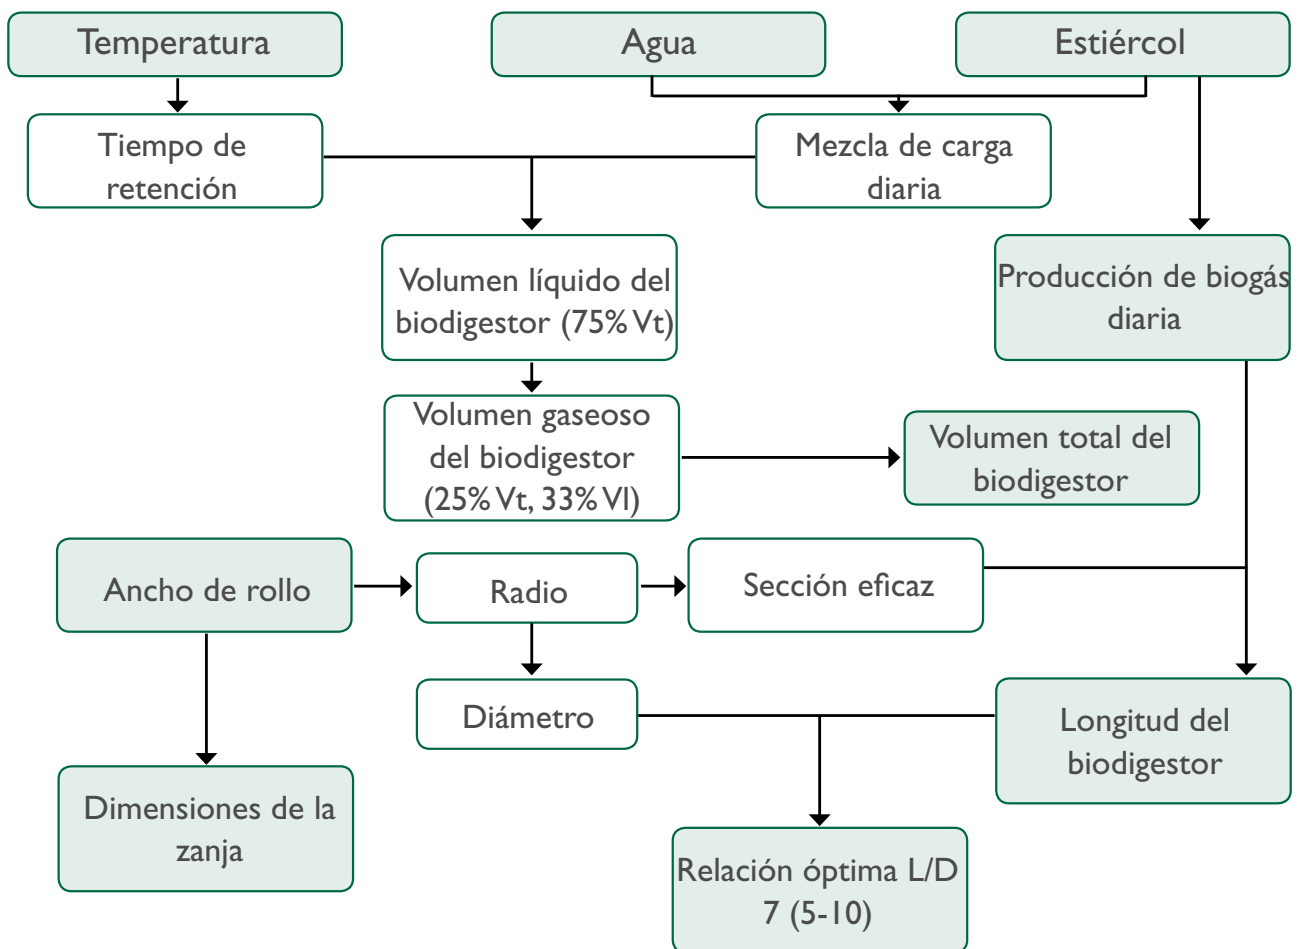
Temperatura

Agua

Estiércol

Tiempo de retención

Mezcla de carga diaria

Volumen líquido del biodigestor (75% Vt)

Producción de biogás diaria

Volumen gaseoso del biodigestor (25% Vt, 33% Vl)

Volumen total del biodigestor

Ancho de rollo

Radio

Sección eficaz

Diámetro

Longitud del biodigestor

Dimensiones de la zanja

Relación óptima L/D 7 (5-10)